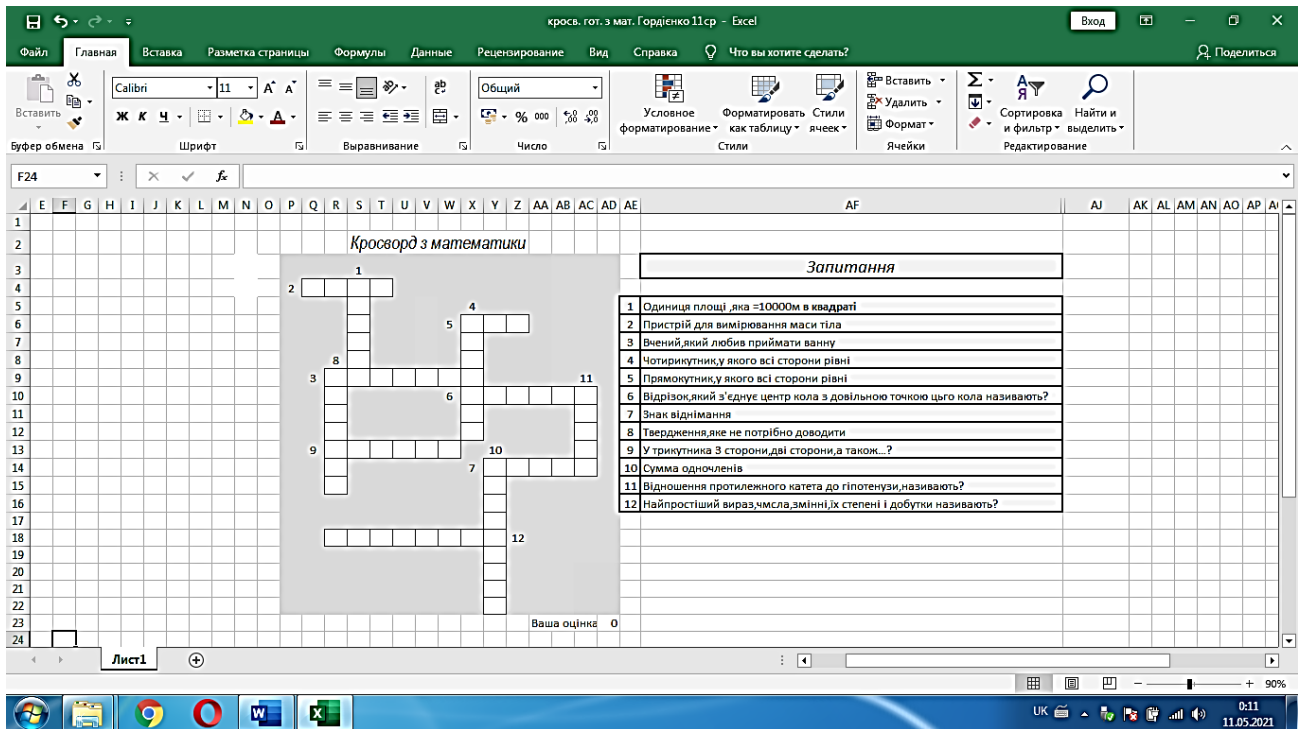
кросв. гот. з мат. Гордієнко 11ср - Excel

Вход

Файл Главная Вставка Разметка страницы Формулы Данные Рецензирование Вид Справка Что вы хотите сделать? Поделиться

Вставить
Буфер обмена
Calibri 11
Ж К Ч
Шрифт
Выравнивание
Общий
% 000
Число
Условное форматирование
Форматировать как таблицу
Стили ячеек
Стили
Вставить
Удалить
Формат
Ячейки
Сортировка и фильтр
Найти и выделить
Редактирование

F24

E F G H I J K L M N O P Q R S T U V W X Y Z AA AB AC AD AE AF AJ AK AL AM AN AO AP

Кросворд з математики

Запитання

1 2 3 4 5 6 7 8 9 10 11 12

| | |
|---|---|
| 1 | Одиниця площі ,яка =10000м в квадраті |
| 2 | Пристрій для вимірювання маси тіла |
| 3 | Вчений,який любив приймати ванну |
| 4 | Чотирикутник,у якого всі сторони рівні |
| 5 | Прямокутник,у якого всі сторони рівні |
| 6 | Відрізок,який з'єднує центр кола з довільною точкою цього кола називають? |
| 7 | Знак віднімання |
| 8 | Твердження,яке не потрібно доводити |
| 9 | У трикутника 3 сторони,дві сторони,а також...? |
| 10 | Сумма одночленів |
| 11 | Відношення протилежного катета до гіпотенузи,називають? |
| 12 | Найпростіший вираз,чмсла,змінні,їх степені і добутки називають? |

Ваша оцінка 0

Лист1

90%

UK 0:11 11.05.2021